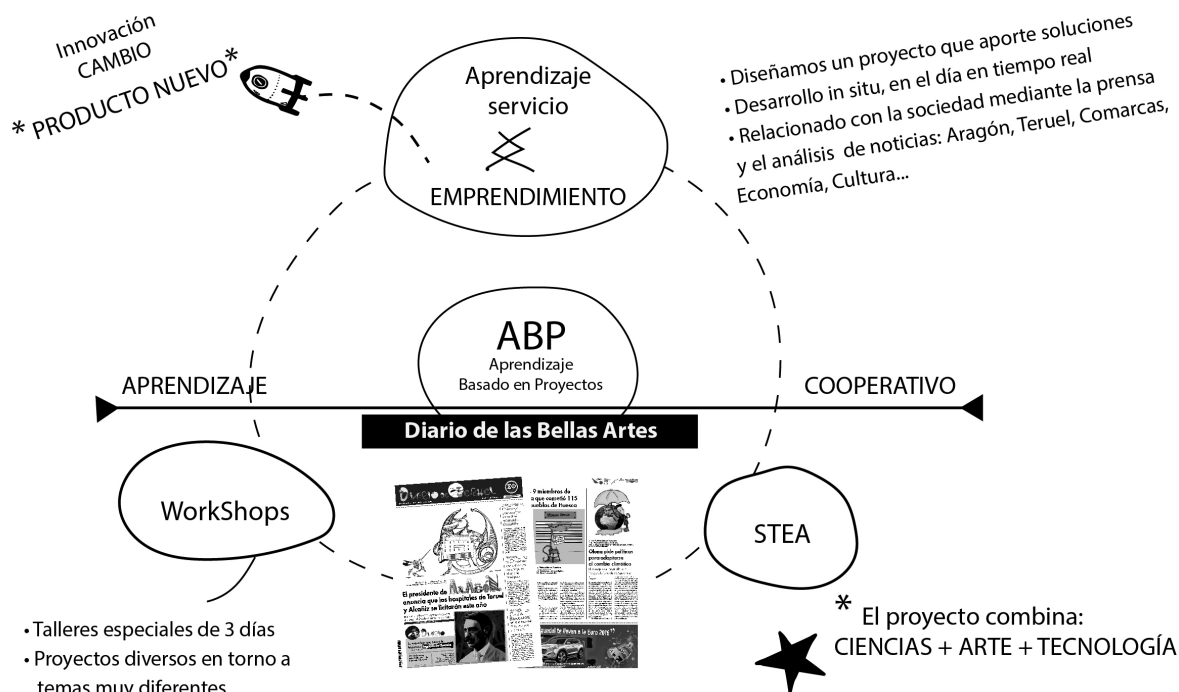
Innovación
CAMBIO
* PRODUCTO NUEVO*

Aprendizaje servicio

EMPRENDIMIENTO

• Diseñamos un proyecto que aporte soluciones
• Desarrollo in situ, en el día en tiempo real
• Relacionado con la sociedad mediante la prensa y el análisis de noticias: Aragón, Teruel, Comarcas, Economía, Cultura...

ABP
Aprendizaje
Basado en Proyectos

APRENDIZAJE

COOPERATIVO

Diario de las Bellas Artes

WorkShops

STEA

9 miembros de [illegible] que compartió 115 pueblos de Huesca

El presidente de Aragón anuncia que los hospitales de Teruel y Alcañiz se licitarán este año

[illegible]

• Talleres especiales de 3 días
• Proyectos diversos en torno a temas muy diferentes

* El proyecto combina:
CIENCIAS + ARTE + TECNOLOGÍA